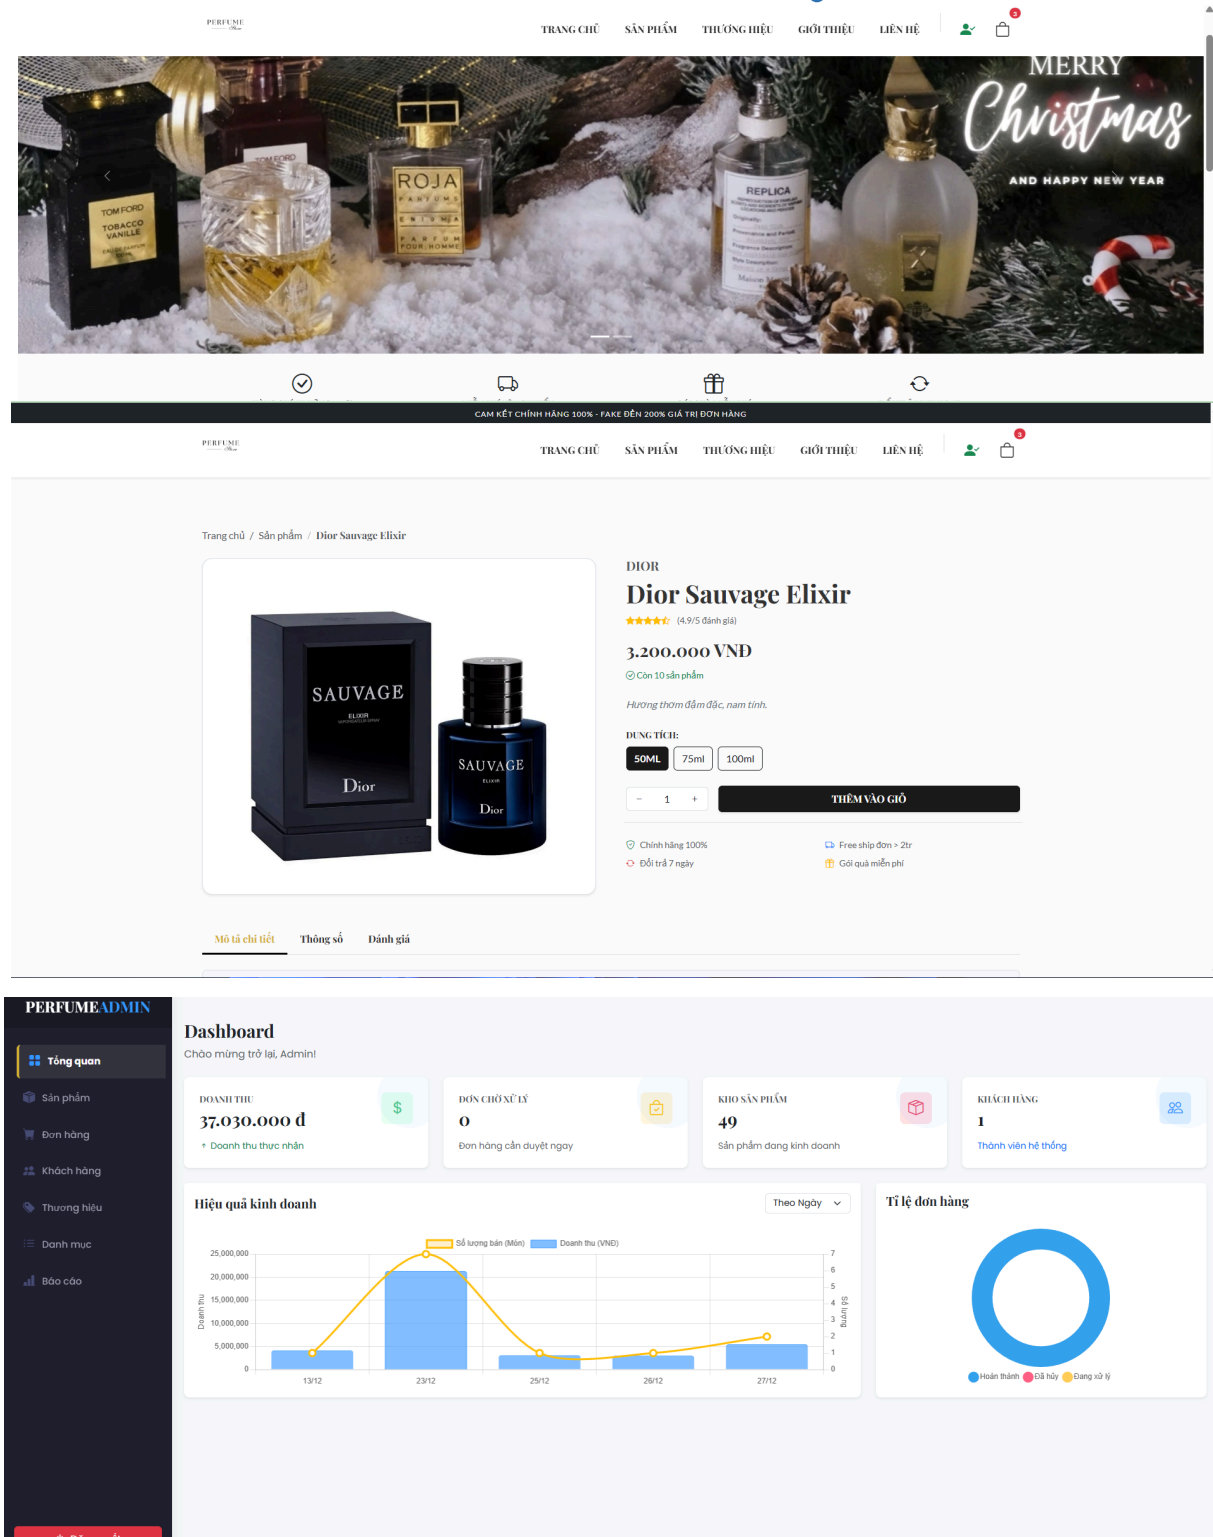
PERFUME

TRANG CHỦ SẢN PHẨM THƯƠNG HIỆU GIỚI THIỆU LIÊN HỆ

3

MERRY Christmas AND HAPPY NEW YEAR

TOM FORD TOBACCO VANILLE

ROJA PARFUMS

REPLICA

CAM KẾT CHÍNH HÃNG 100% - FAKE ĐỀN 200% GIÁ TRỊ ĐƠN HÀNG

PERFUME

TRANG CHỦ SẢN PHẨM THƯƠNG HIỆU GIỚI THIỆU LIÊN HỆ

3

Trang chủ / Sản phẩm / Dior Sauvage Elixir

SAUVAGE ELIXIR Dior

SAUVAGE ELIXIR Dior

DIOR

Dior Sauvage Elixir

(4.9/5 đánh giá)

3.200.000 VNĐ

Còn 10 sản phẩm

Hương thơm đậm đặc, nam tính.

DUNG TÍCH:

50ML 75ml 100ml

- 1 +

THÊM VÀO GIỎ

Chính hãng 100%
Free ship đơn > 2tr
Đổi trả 7 ngày
Gói quà miễn phí

Mô tả chi tiết Thông số Đánh giá

PERFUMEADMIN

Tổng quan
Sản phẩm
Đơn hàng
Khách hàng
Thương hiệu
Danh mục
Báo cáo

Dashboard
Chào mừng trở lại, Admin!

DOANH THU
37.030.000 đ
Doanh thu thực nhận

ĐƠN CHỜ XỬ LÝ
0
Đơn hàng cần duyệt ngay

KHO SẢN PHẨM
49
Sản phẩm đang kinh doanh

KHÁCH HÀNG
1
Thành viên hệ thống

Hiệu quả kinh doanh

Theo Ngày

Số lượng bán (Món) Doanh thu (VNĐ)

25,000,000
20,000,000
15,000,000
10,000,000
5,000,000
0

Doanh thu

7 6 5 4 3 2 1 0

Số lượng

13/12 23/12 25/12 26/12 27/12

Tỉ lệ đơn hàng

Hoàn thành Đã hủy Đang xử lý